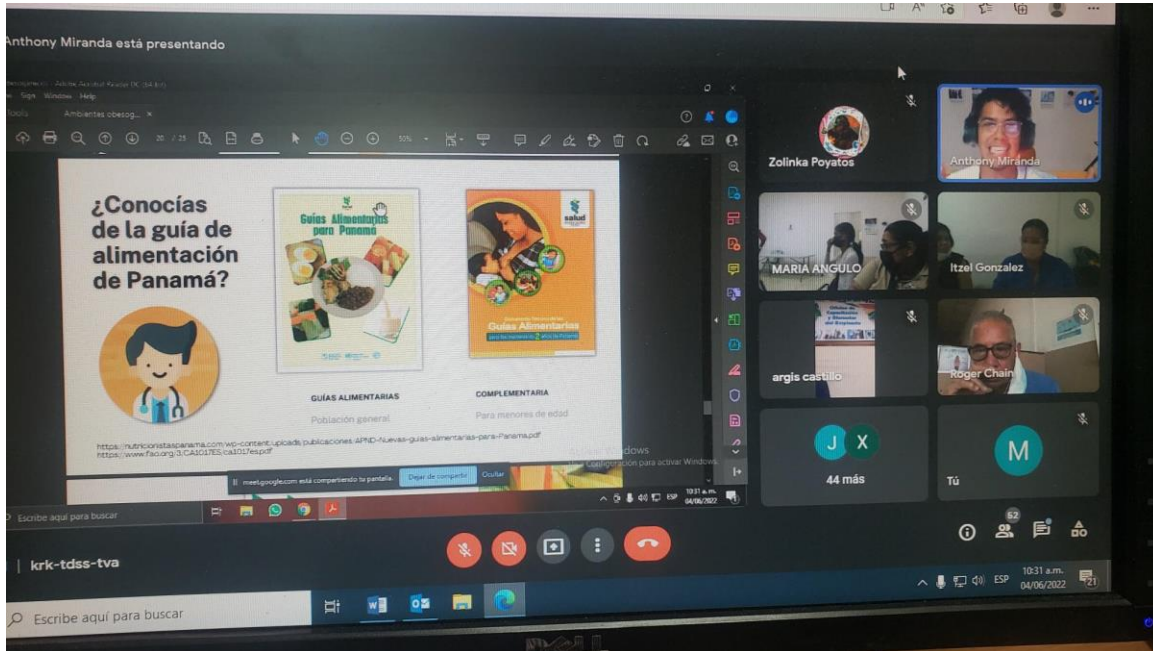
Anthony Miranda está presentando

Ambientes obesog... ×

¿Conocías de la guía de alimentación de Panamá?

Guías Alimentarias para Panamá

Guías Alimentarias

GUÍAS ALIMENTARIAS

Población general

COMPLEMENTARIA

Para menores de edad

https://nutricionistaspanama.com/wp-content/uploads/publicaciones/APND-Nuevas-guias-alimentarias-para-Panama.pdf
https://www.fao.org/3/CA1017ES/ca1017es.pdf

meet.google.com está compartiendo tu pantalla. Dejar de compartir Ocultar

Configuración para activar Windows.

Escribe aquí para buscar

10:31 a.m. 04/06/2022

Zolinka Poyatos

Anthony Miranda

MARIA ANGULO

Itzel Gonzalez

argis castillo

Roger Chain

J X

44 más

M

Tú

52

krk-tdss-tva

Escribe aquí para buscar

ESP 10:31 a.m. 04/06/2022 21